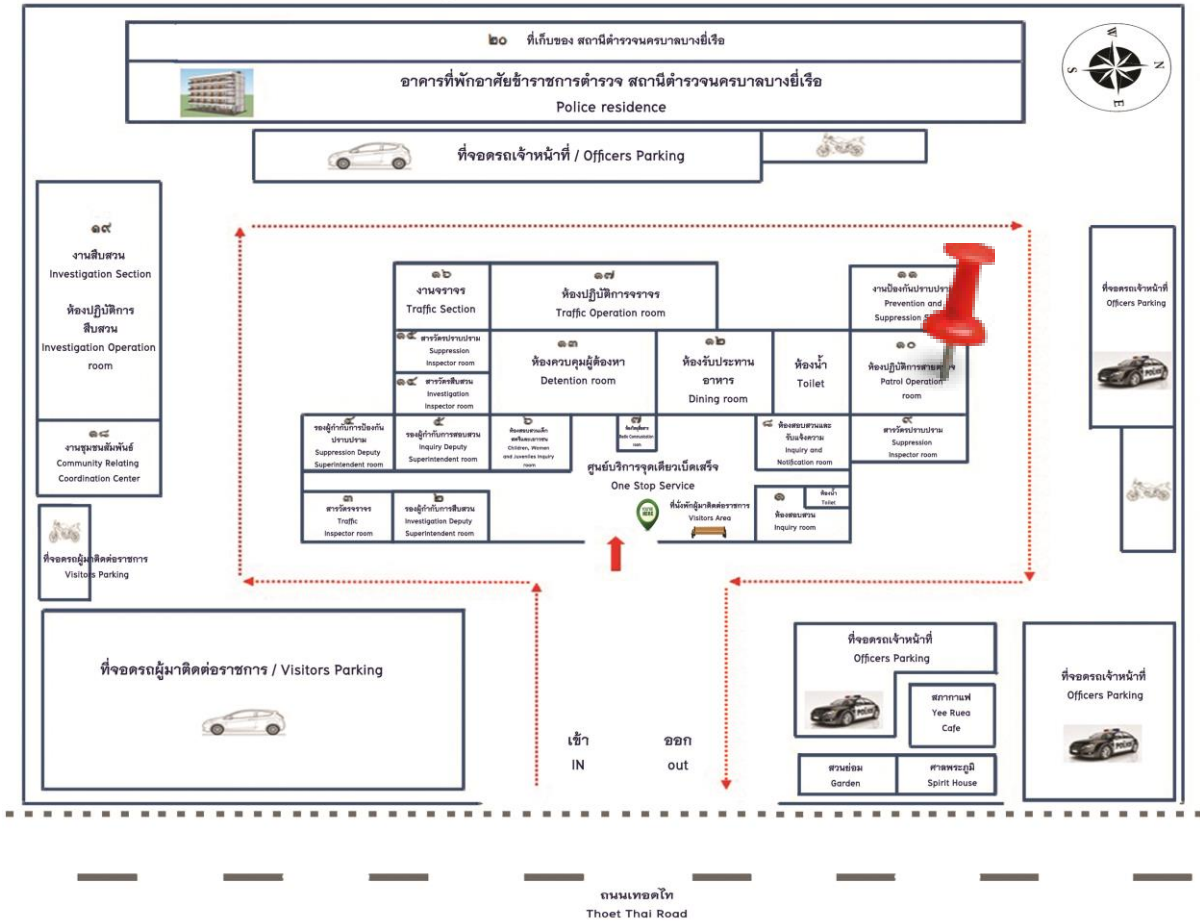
๒๐ ที่เก็บของ สถานีตำรวจนครบาลบางยี่เรือ

อาคารที่พักอาศัยข้าราชการตำรวจ สถานีตำรวจนครบาลบางยี่เรือ
Police residence

W N E S

ที่จอดรถเจ้าหน้าที่ / Officers Parking

๑๙
งานสืบสวน
Investigation Section

ห้องปฏิบัติการสืบสวน
Investigation Operation room

๑๘
งานชุมชนสัมพันธ์
Community Relating Coordination Center

ที่จอดรถผู้มาติดต่อราชการ
Visitors Parking

๑๖
งานจราจร
Traffic Section

๑๗
ห้องปฏิบัติการจราจร
Traffic Operation room

๑๑
งานป้องกันปราบปราม
Prevention and Suppression S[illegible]

๑๕ สารวัตรปราบปราม
Suppression Inspector room

๑๔ สารวัตรสืบสวน
Investigation Inspector room

๑๓
ห้องควบคุมผู้ต้องหา
Detention room

๑๒
ห้องรับประทานอาหาร
Dining room

ห้องน้ำ
Toilet

๑๐
ห้องปฏิบัติการสายตรว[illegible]
Patrol Operation room

๕ รองผู้กำกับการป้องกันปราบปราม
Suppression Deputy Superintendent room

๔ รองผู้กำกับการสอบสวน
Inquiry Deputy Superintendent room

๖ ห้องสอบสวนเด็ก สตรีและเยาวชน
Children, Women and Juveniles Inquiry room

๗ ห้องวิทยุสื่อสาร
Radio Communication room

๘ ห้องสอบสวนและรับแจ้งความ
Inquiry and Notification room

๙ สารวัตรปราบปราม
Suppression Inspector room

ศูนย์บริการจุดเดียวเบ็ดเสร็จ
One Stop Service

๓ สารวัตรจราจร
Traffic Inspector room

๒ รองผู้กำกับการสืบสวน
Investigation Deputy Superintendent room

YOU'RE HERE
ที่นั่งพักผู้มาติดต่อราชการ
Visitors Area

๑ ห้องสอบสวน
Inquiry room

ห้องน้ำ
Toilet

ที่จอดรถเจ้าหน้าที่
Officers Parking

ที่จอดรถผู้มาติดต่อราชการ / Visitors Parking

เข้า
IN

ออก
out

ที่จอดรถเจ้าหน้าที่
Officers Parking

สภากาแฟ
Yee Ruea Cafe

ที่จอดรถเจ้าหน้าที่
Officers Parking

สวนหย่อม
Garden

ศาลพระภูมิ
Spirit House

ถนนเทอดไท
Thoet Thai Road